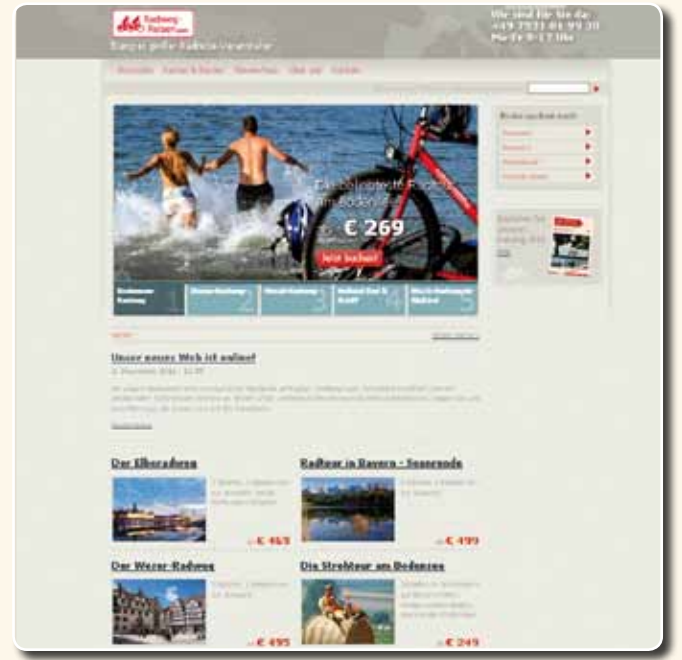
Radweg Reisen.com

Wir sind für Sie da
+49 7531 81 93 30
Mo-Fr 9-17 Uhr

Europas größte Radreise-Veranstalter

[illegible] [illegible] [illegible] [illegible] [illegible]

Die beliebteste Radtour am Bodensee

€ 269

Jetzt buchen!

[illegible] 1 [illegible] 2 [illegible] 3 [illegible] 4 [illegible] 5

Unser neues Web ist online!

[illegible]

Der Elberadweg

€ 465

Radtour in Bayern - Seenrunde

€ 499

Der Weser-Radweg

€ 495

Die Stohltour am Bodensee

€ 249